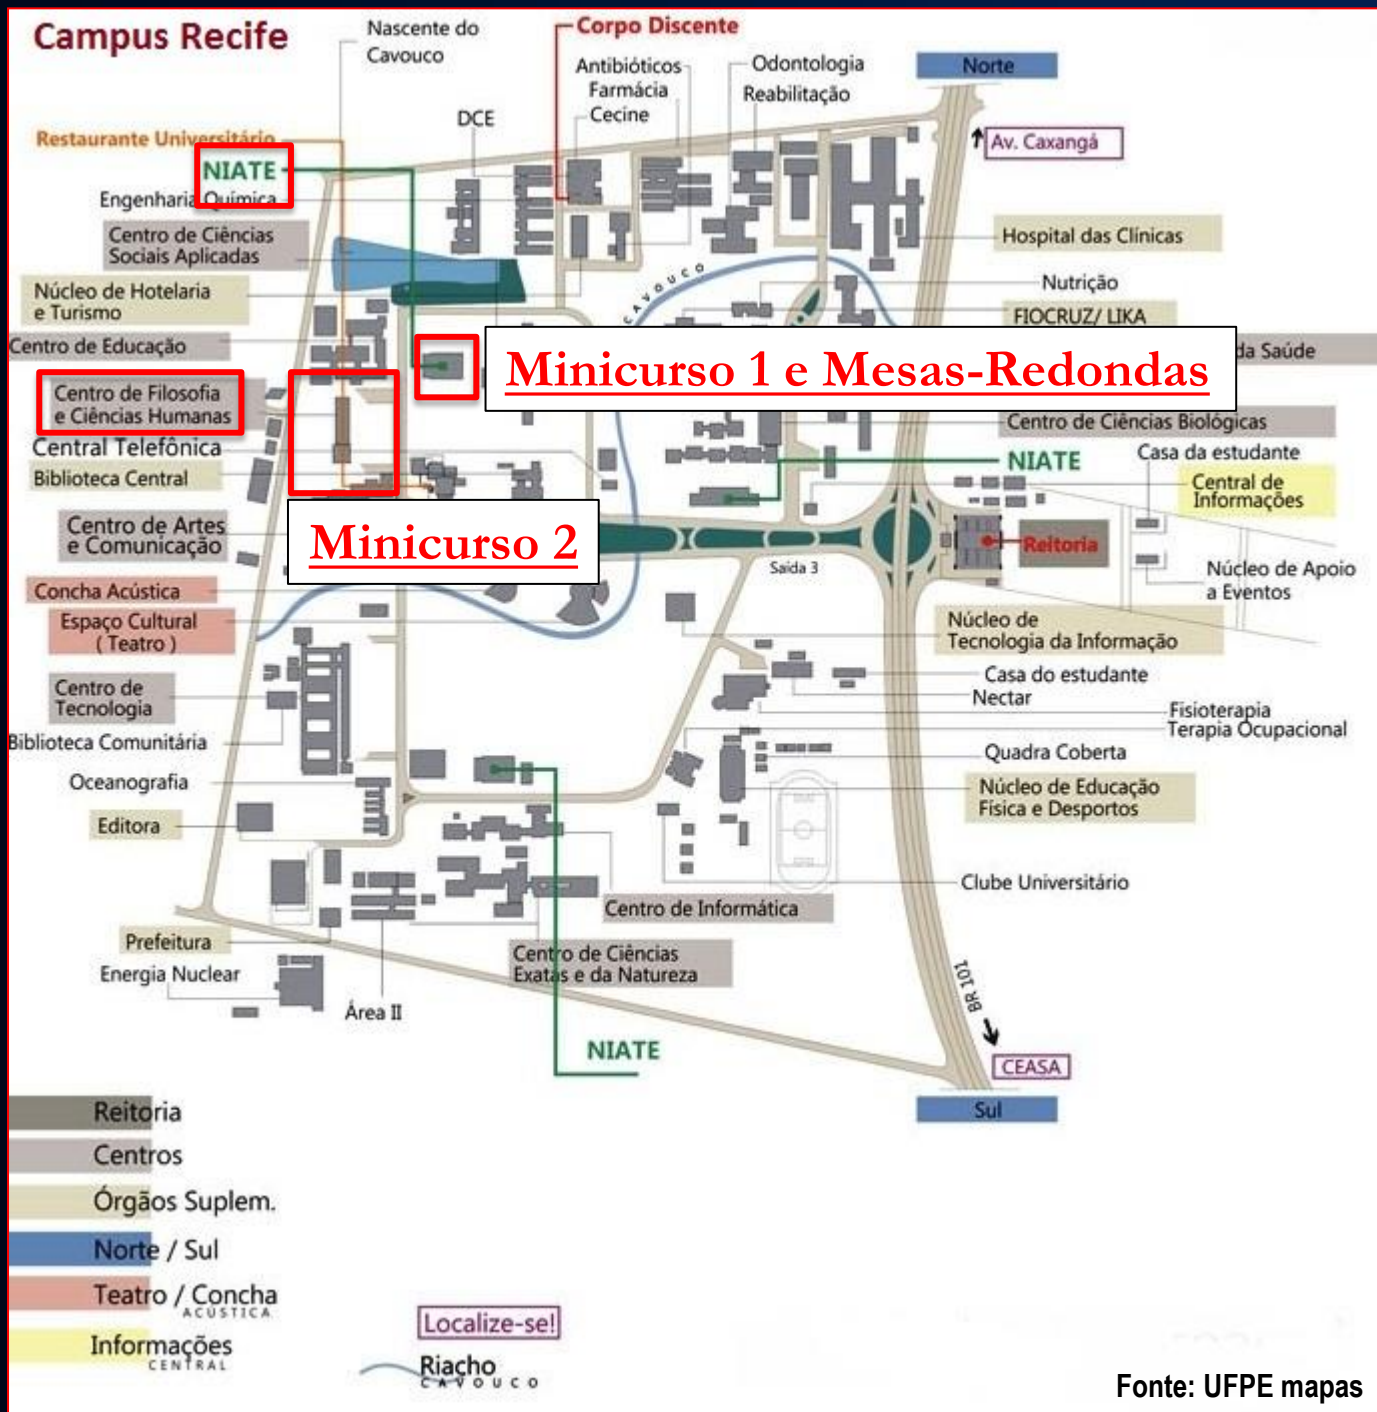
Campus Recife

Nascente do Cavouco

Corpo Discente

Antibióticos
Farmácia
Cecine

Odontologia
Reabilitação

Norte

DCE

Av. Caxangá

Restaurante Universitário

NIATE

Engenharia Química

Centro de Ciências Sociais Aplicadas

Hospital das Clínicas

Núcleo de Hotelaria e Turismo

CAVOUCO

Nutrição

FIOCRUZ/ LIKA

Centro de Educação

Minicurso 1 e Mesas-Redondas

da Saúde

Centro de Filosofia e Ciências Humanas

Centro de Ciências Biológicas

Central Telefônica

NIATE

Casa da estudante

Biblioteca Central

Central de Informações

Centro de Artes e Comunicação

Minicurso 2

Reitoria

Saída 3

Núcleo de Apoio a Eventos

Concha Acústica

Espaço Cultural ( Teatro )

Núcleo de Tecnologia da Informação

Casa do estudante

Nectar

Centro de Tecnologia

Fisioterapia
Terapia Ocupacional

Biblioteca Comunitária

Quadra Coberta

Oceanografia

Núcleo de Educação Física e Desportos

Editora

Clube Universitário

Centro de Informática

Prefeitura

Centro de Ciências Exatas e da Natureza

Energia Nuclear

BR 101

Área II

NIATE

CEASA

Sul

Reitoria

Centros

Órgãos Suplem.

Norte / Sul

Teatro / Concha ACÚSTICA

Informações CENTRAL

Localize-se!

Riacho CAVOUCO

Fonte: UFPE mapas